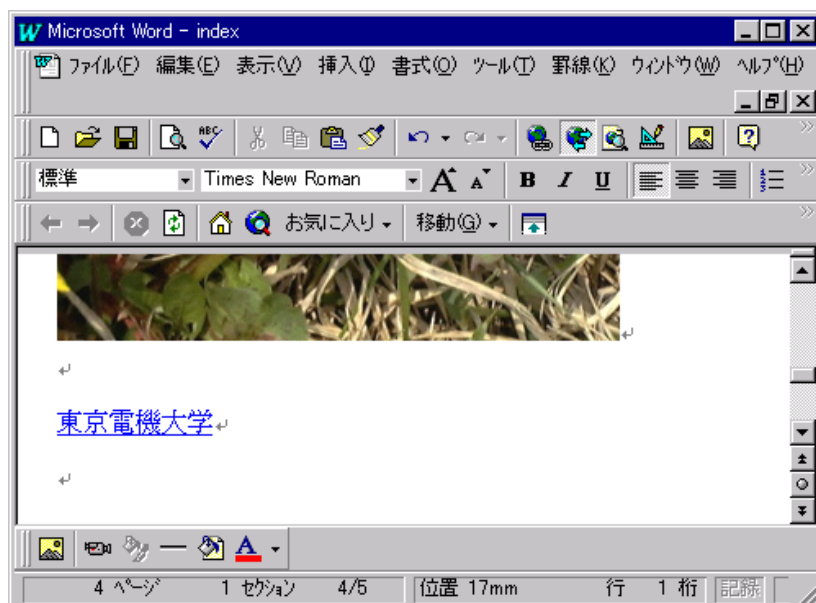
Microsoft Word - index

ファイル(F) 編集(E) 表示(V) 挿入(I) 書式(O) ツール(T) 罫線(K) ウィンドウ(W) ヘルプ(H)

標準 Times New Roman

B I U

お気に入り 移動(G)

東京電機大学

4 ページ 1 セクション 4/5 位置 17mm 行 1 桁 記録